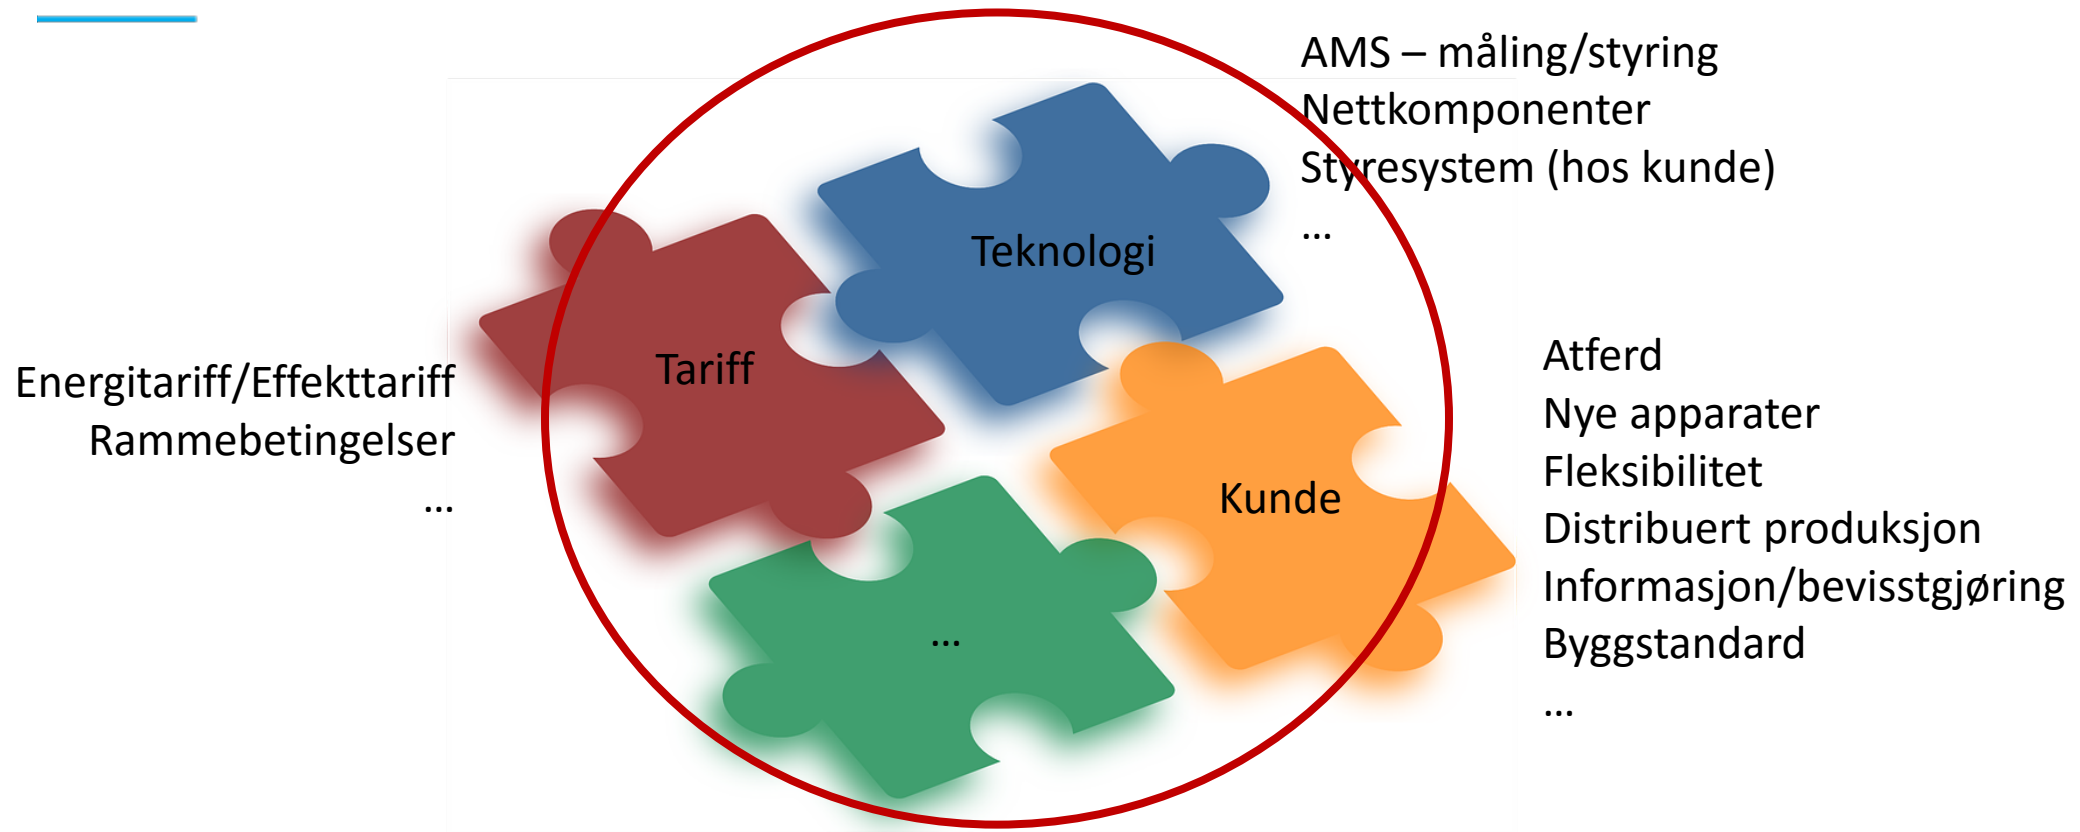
AMS – måling/styring
Nettkomponenter
Styresystem (hos kunde)
...

Energitariff/Effekttariff
Rammebetingelser
...

Teknologi

Tariff

Kunde

...

Atferd
Nye apparater
Fleksibilitet
Distribuert produksjon
Informasjon/bevisstgjøring
Byggstandard
...